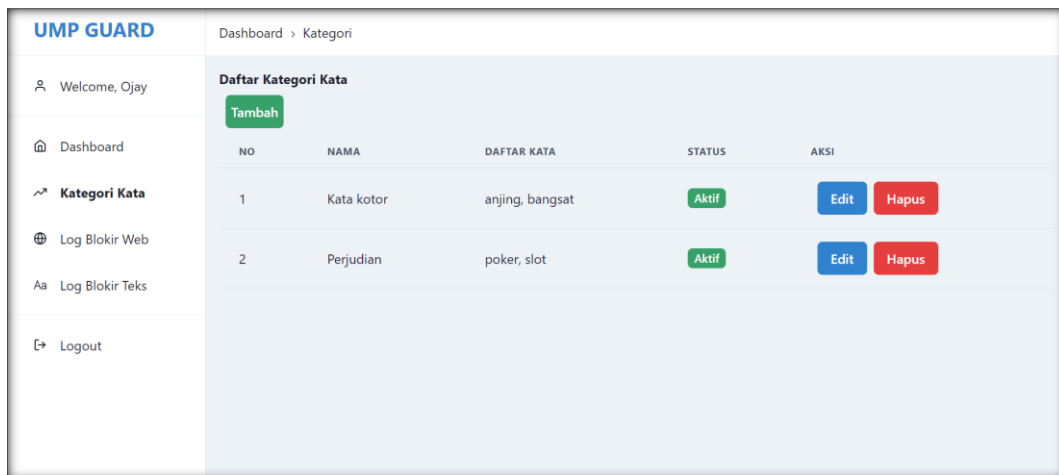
UMP GUARD

Welcome, Ojay

Dashboard

Kategori Kata

Log Blokir Web

Aa Log Blokir Teks

Logout

Dashboard › Kategori

Daftar Kategori Kata

Tambah

| NO | NAMA | DAFTAR KATA | STATUS | AKSI |
|---|---|---|---|---|
| 1 | Kata kotor | anjing, bangsat | Aktif | Edit Hapus |
| 2 | Perjudian | poker, slot | Aktif | Edit Hapus |